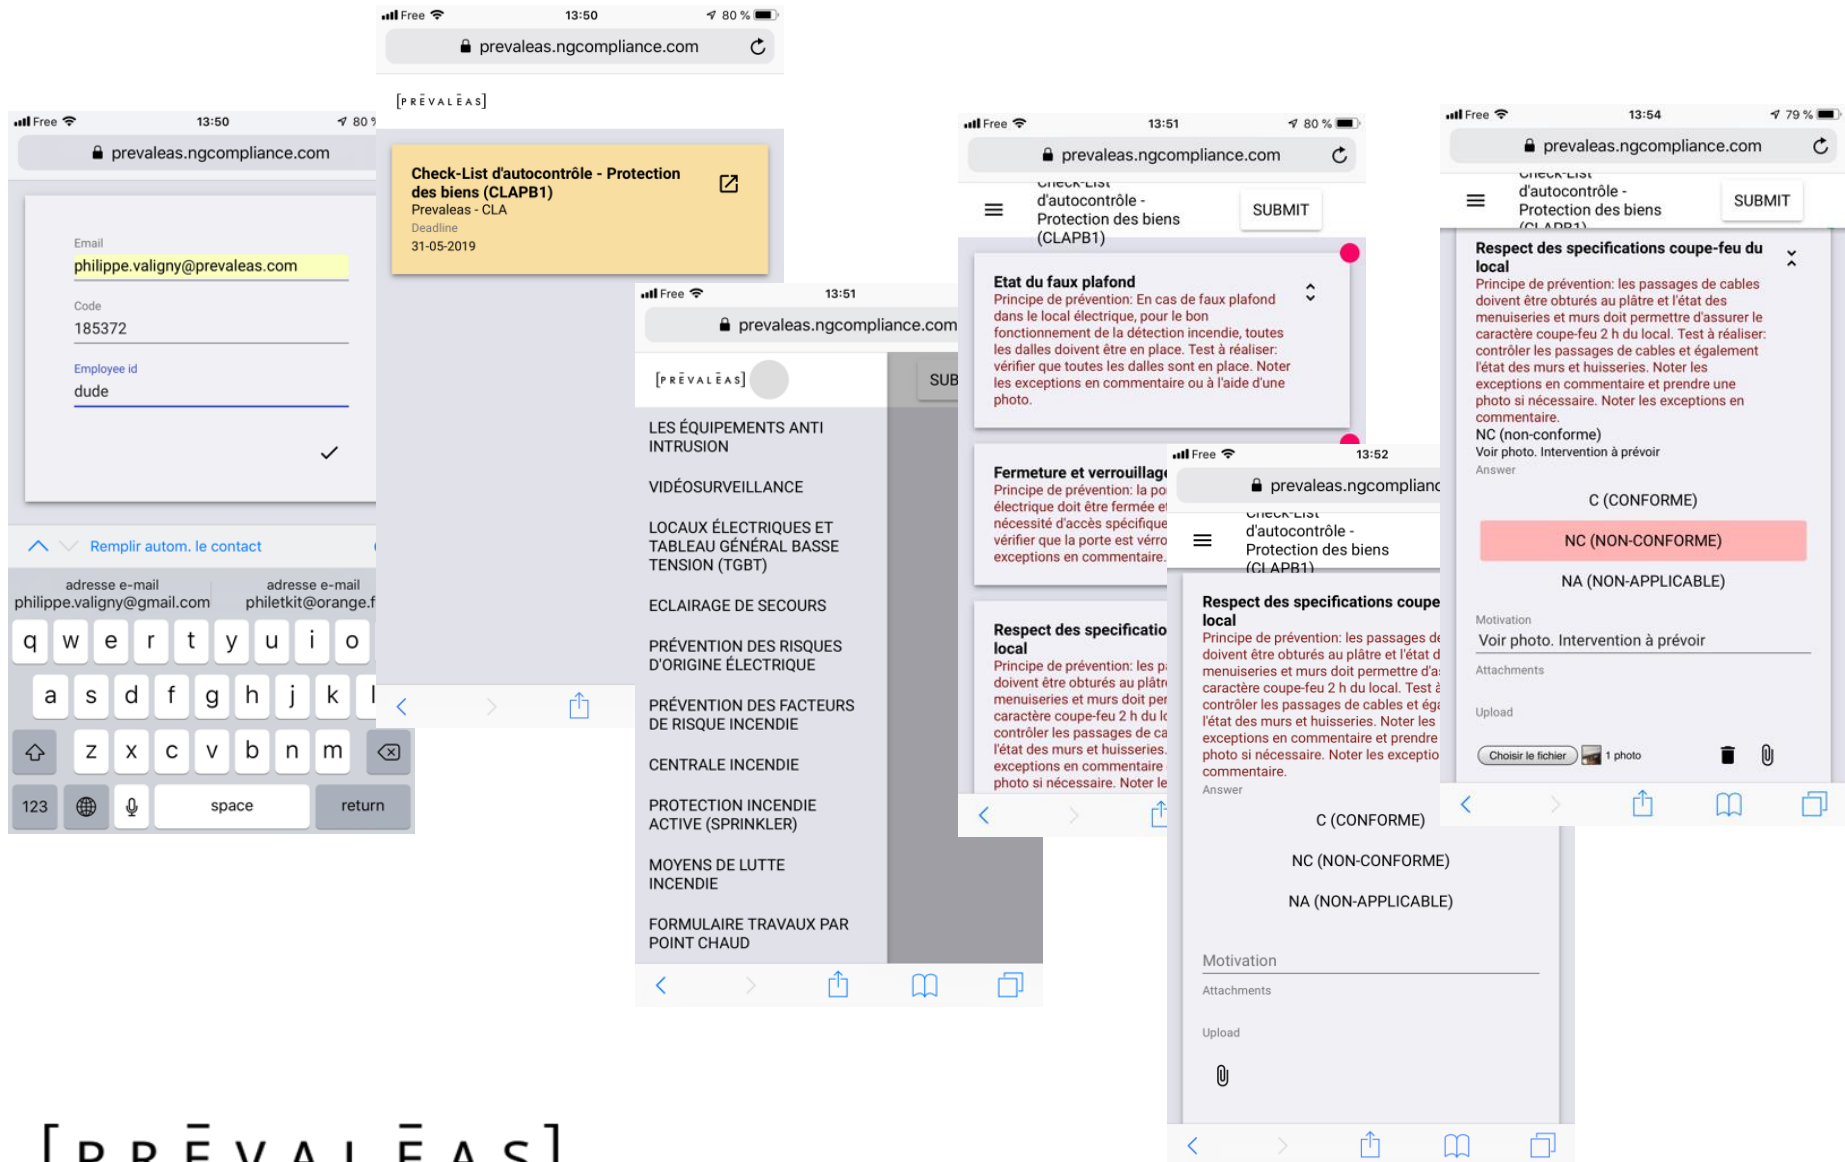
Free 13:50 80 %
prevaleas.ngcompliance.com

Email
philippe.valigny@prevaleas.com
Code
185372
Employee id
dude

Remplir autom. le contact
adresse e-mail
philippe.valigny@gmail.com
adresse e-mail
philetkit@orange.f

q w e r t y u i o
a s d f g h j k l
z x c v b n m
123 space return

Free 13:50 80 %
prevaleas.ngcompliance.com
[PRĒVALĒAS]

Check-List d'autocontrôle - Protection des biens (CLAPB1)
Prevaleas - CLA
Deadline
31-05-2019

Free 13:51
prevaleas.ngcompliance.com
[PRĒVALĒAS]
SUB
LES ÉQUIPEMENTS ANTI INTRUSION
VIDÉOSURVEILLANCE
LOCAUX ÉLECTRIQUES ET TABLEAU GÉNÉRAL BASSE TENSION (TGBT)
ECLAIRAGE DE SECOURS
PRÉVENTION DES RISQUES D'ORIGINE ÉLECTRIQUE
PRÉVENTION DES FACTEURS DE RISQUE INCENDIE
CENTRALE INCENDIE
PROTECTION INCENDIE ACTIVE (SPRINKLER)
MOYENS DE LUTTE INCENDIE
FORMULAIRE TRAVAUX PAR POINT CHAUD

Free 13:51 80 %
prevaleas.ngcompliance.com
Check-List d'autocontrôle - Protection des biens (CLAPB1)
SUBMIT
Etat du faux plafond
Principe de prévention: En cas de faux plafond dans le local électrique, pour le bon fonctionnement de la détection incendie, toutes les dalles doivent être en place. Test à réaliser: vérifier que toutes les dalles sont en place. Noter les exceptions en commentaire ou à l'aide d'une photo.
Fermeture et verrouillage
Principe de prévention: la po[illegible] électrique doit être fermée e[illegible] nécessité d'accès spécifique vérifier que la porte est vérro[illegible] exceptions en commentaire.
Respect des specificatio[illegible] local
Principe de prévention: les p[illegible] doivent être obturés au plâtr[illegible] menuiseries et murs doit per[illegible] caractère coupe-feu 2 h du l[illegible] contrôler les passages de ca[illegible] l'état des murs et huisseries. exceptions en commentaire photo si nécessaire. Noter le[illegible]

Free 13:52
prevaleas.ngcomplianc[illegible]
Check-List d'autocontrôle - Protection des biens (CLAPB1)
Respect des specifications coupe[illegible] local
Principe de prévention: les passages de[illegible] doivent être obturés au plâtre et l'état d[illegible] menuiseries et murs doit permettre d'a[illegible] caractère coupe-feu 2 h du local. Test à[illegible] contrôler les passages de cables et ég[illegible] l'état des murs et huisseries. Noter les exceptions en commentaire et prendre photo si nécessaire. Noter les exceptio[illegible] commentaire.
Answer
C (CONFORME)
NC (NON-CONFORME)
NA (NON-APPLICABLE)
Motivation
Attachments
Upload

Free 13:54 79 %
prevaleas.ngcompliance.com
Check-List d'autocontrôle - Protection des biens (CLAPB1)
SUBMIT
Respect des specifications coupe-feu du local
Principe de prévention: les passages de cables doivent être obturés au plâtre et l'état des menuiseries et murs doit permettre d'assurer le caractère coupe-feu 2 h du local. Test à réaliser: contrôler les passages de cables et également l'état des murs et huisseries. Noter les exceptions en commentaire et prendre une photo si nécessaire. Noter les exceptions en commentaire.
NC (non-conforme)
Voir photo. Intervention à prévoir
Answer
C (CONFORME)
NC (NON-CONFORME)
NA (NON-APPLICABLE)
Motivation
Voir photo. Intervention à prévoir
Attachments
Upload
Choisir le fichier 1 photo

[PRĒVALĒAS]